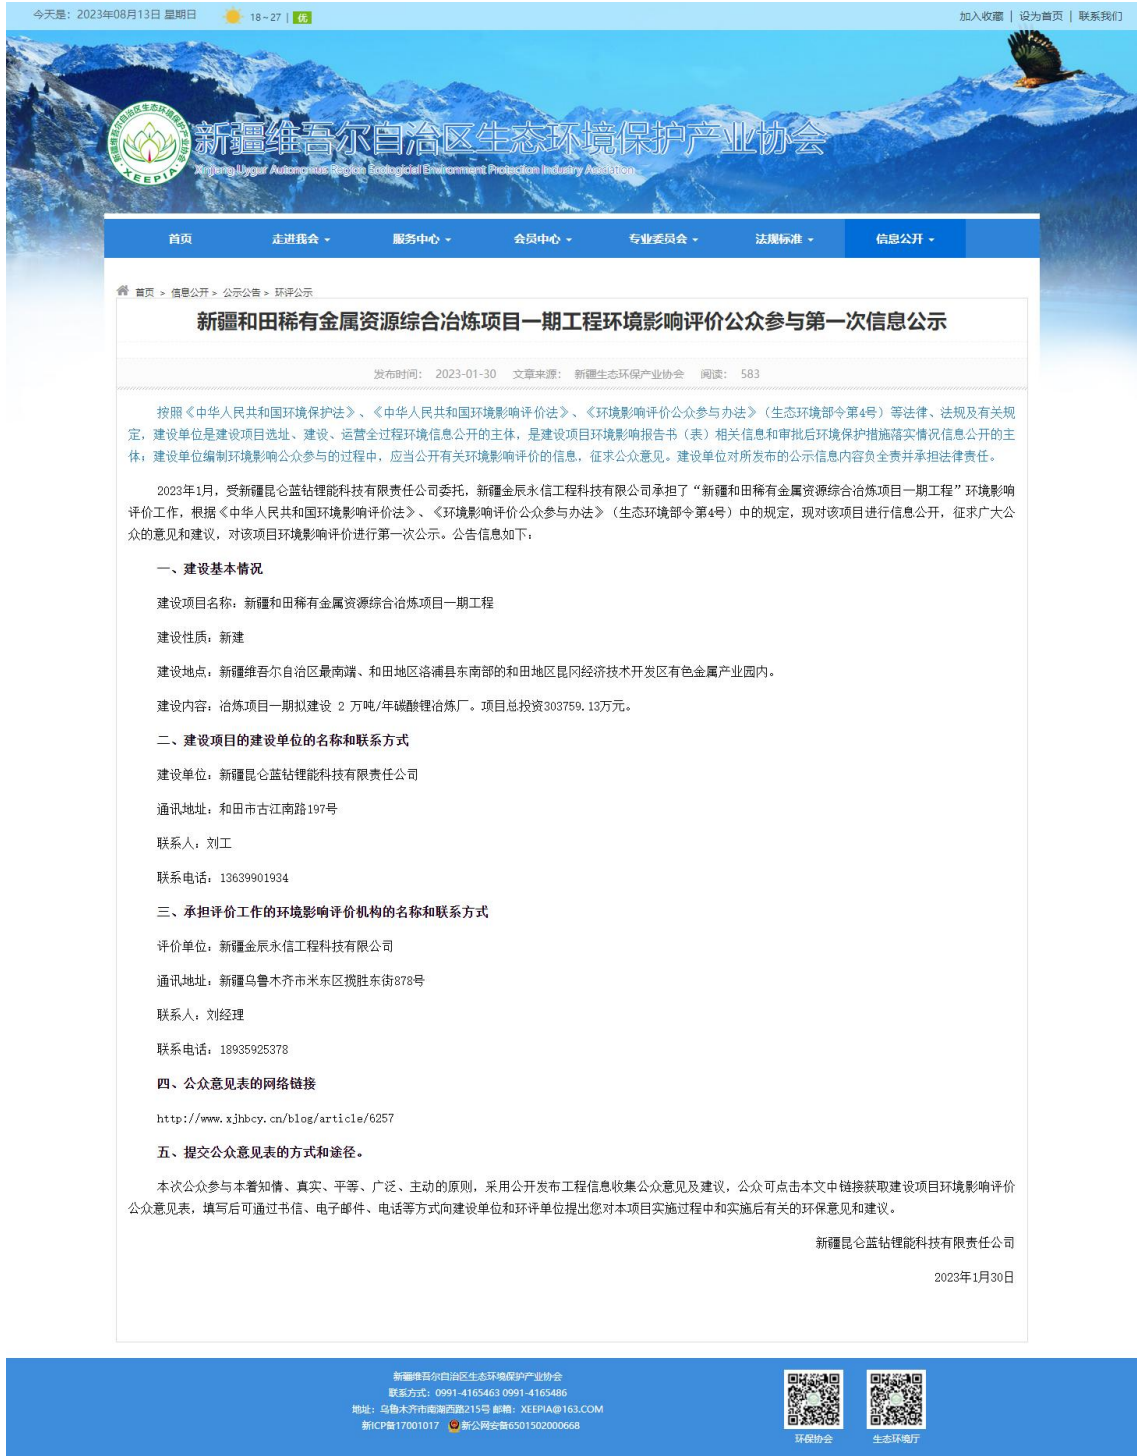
今天是：2023年08月13日 星期日 18～27 | 优

加入收藏 | 设为首页 | 联系我们

新疆维吾尔自治区生态环境保护产业协会
XEEPIA
新疆维吾尔自治区生态环境保护产业协会
Xinjiang Uygur Autonomous Region Ecological Environment Protection Industry Association

首页 走进我会 服务中心 会员中心 专业委员会 法规标准 信息公开

首页 > 信息公开 > 公示公告 > 环评公示

新疆和田稀有金属资源综合冶炼项目一期工程环境影响评价公众参与第一次信息公示

发布时间：2023-01-30 文章来源：新疆生态环保产业协会 阅读：583

按照《中华人民共和国环境保护法》、《中华人民共和国环境影响评价法》、《环境影响评价公众参与办法》（生态环境部令第4号）等法律、法规及有关规定，建设单位是建设项目选址、建设、运营全过程环境信息公开的主体，是建设项目环境影响报告书（表）相关信息和审批后环境保护措施落实情况信息公开的主体；建设单位编制环境影响公众参与的过程中，应当公开有关环境影响评价的信息，征求公众意见。建设单位对所发布的公示信息内容负全责并承担法律责任。

2023年1月，受新疆昆仑蓝钻锂能科技有限责任公司委托，新疆金辰永信工程科技有限公司承担了“新疆和田稀有金属资源综合冶炼项目一期工程”环境影响评价工作，根据《中华人民共和国环境影响评价法》、《环境影响评价公众参与办法》（生态环境部令第4号）中的规定，现对该项目进行信息公开，征求广大公众的意见和建议，对该项目环境影响评价进行第一次公示。公告信息如下：

一、建设基本情况

建设项目名称：新疆和田稀有金属资源综合冶炼项目一期工程

建设性质：新建

建设地点：新疆维吾尔自治区最南端、和田地区洛浦县东南部的和田地区昆冈经济技术开发区有色金属产业园内。

建设内容：冶炼项目一期拟建设 2 万吨/年碳酸锂冶炼厂。项目总投资303759.13万元。

二、建设项目的建设单位的名称和联系方式

建设单位：新疆昆仑蓝钻锂能科技有限责任公司

通讯地址：和田市古江南路197号

联系人：刘工

联系电话：13639901934

三、承担评价工作的环境影响评价机构的名称和联系方式

评价单位：新疆金辰永信工程科技有限公司

通讯地址：新疆乌鲁木齐市米东区揽胜东街878号

联系人：刘经理

联系电话：18935925378

四、公众意见表的网络链接

http://www.xjhbcy.cn/blog/article/6257

五、提交公众意见表的方式和途径。

本次公众参与本着知情、真实、平等、广泛、主动的原则，采用公开发布工程信息收集公众意见及建议，公众可点击本文中链接获取建设项目环境影响评价公众意见表，填写后可通过书信、电子邮件、电话等方式向建设单位和环评单位提出您对本项目实施过程中和实施后有关的环保意见和建议。

新疆昆仑蓝钻锂能科技有限责任公司

2023年1月30日

新疆维吾尔自治区生态环境保护产业协会
联系方式：0991-4165463 0991-4165486
地址：乌鲁木齐市南湖西路215号 邮箱：XEEPIA@163.COM
新ICP备17001017 新公网安备6501502000668

环保协会 生态环境厅